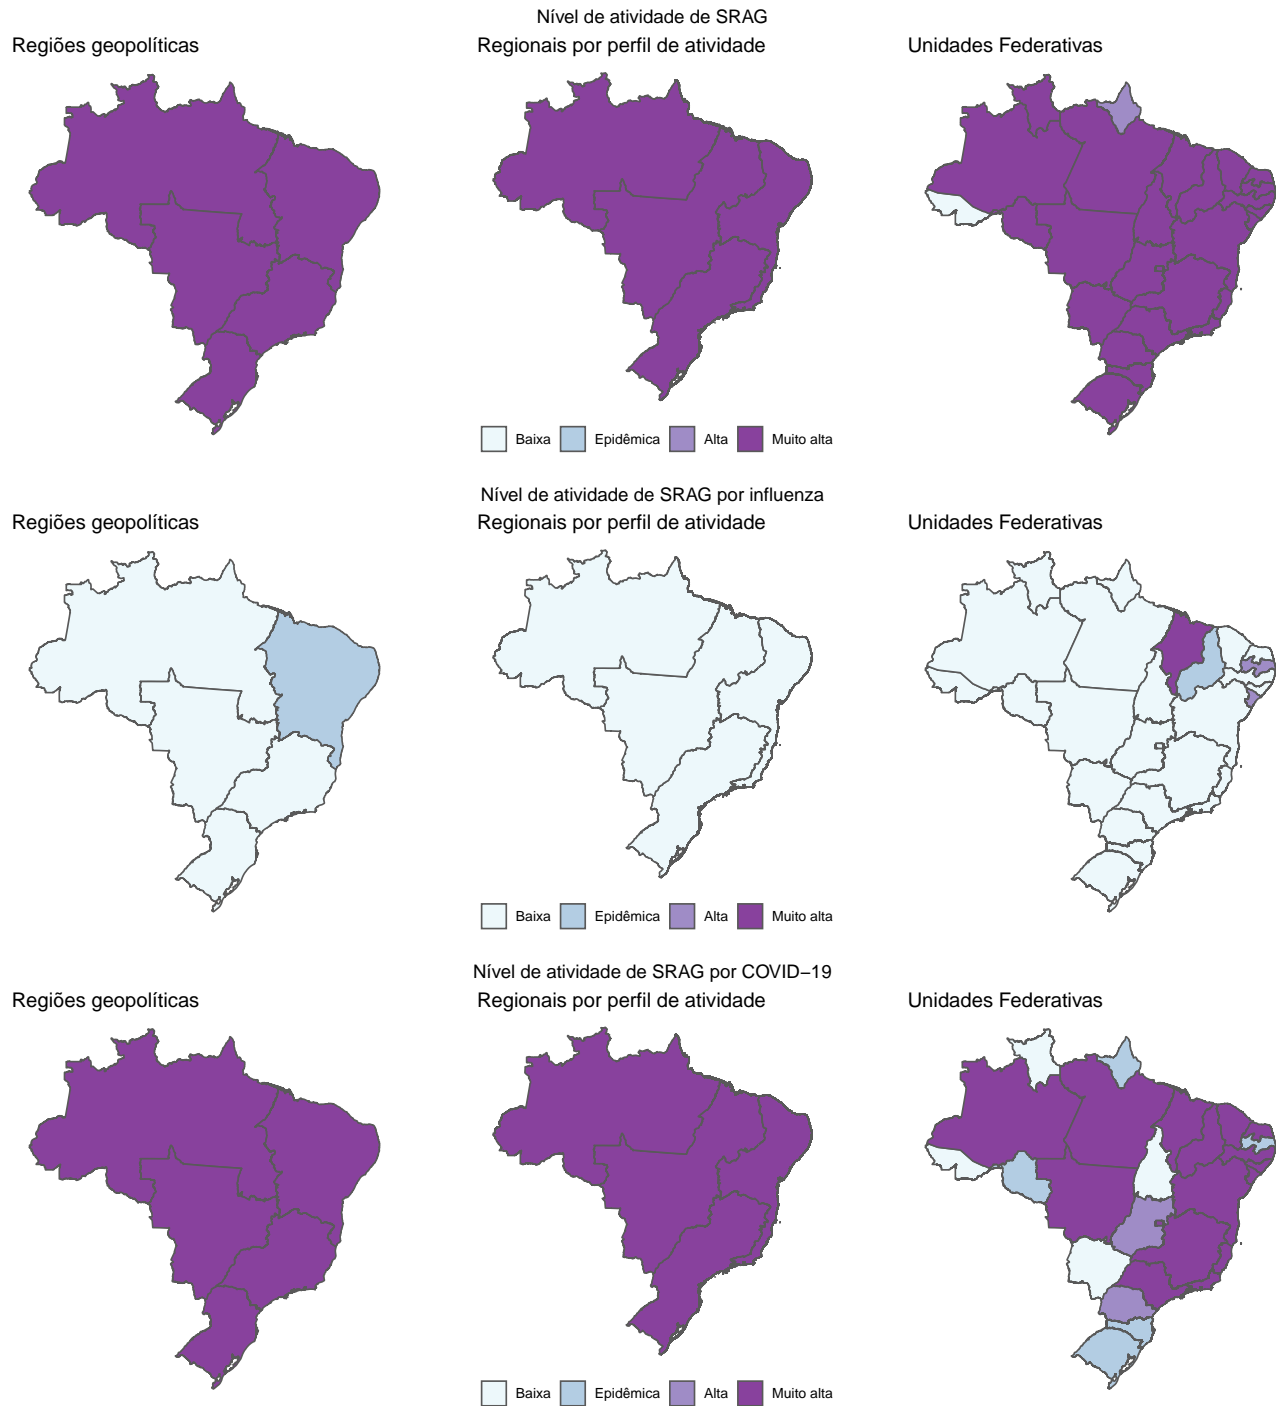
Nível de atividade de SRAG

Regiões geopolíticas

Regionais por perfil de atividade

Unidades Federativas

Baixa Epidêmica Alta Muito alta

Nível de atividade de SRAG por influenza

Regiões geopolíticas

Regionais por perfil de atividade

Unidades Federativas

Baixa Epidêmica Alta Muito alta

Nível de atividade de SRAG por COVID−19

Regiões geopolíticas

Regionais por perfil de atividade

Unidades Federativas

Baixa Epidêmica Alta Muito alta